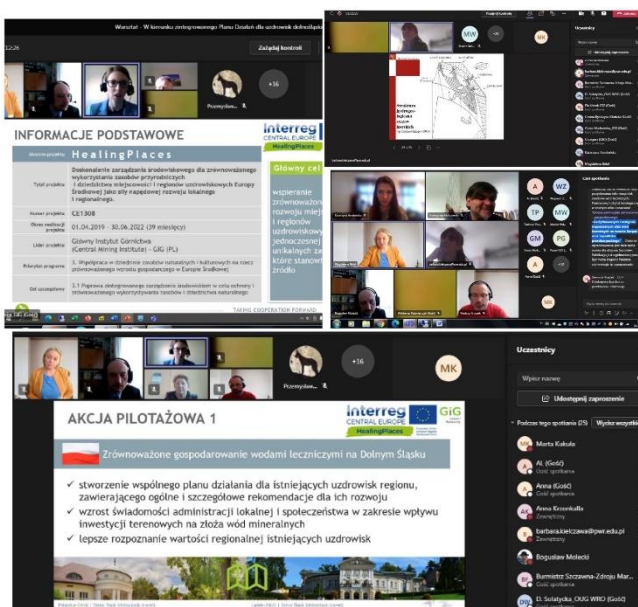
Warsztat - W kierunku zintegrowanego Planu Działań dla uzdrowisk dolnośląskich

12:26

Zażądaj kontroli

Przemysław...

+16

INFORMACJE PODSTAWOWE

Interreg CENTRAL EUROPE HealingPlaces

Akronim projektu: HealingPlaces

Tytuł projektu: Doskonalenie zarządzania środowiskowego dla zrównoważonego wykorzystania zasobów przyrodniczych i dziedzictwa miejscowości i regionów uzdrowiskowych Europy Środkowej jako siły napędowej rozwoju lokalnego i regionalnego.

Numer projektu: CE1308

Okres realizacji projektu: 01.04.2019 - 30.06.2022 (39 miesięcy)

Lider projektu: Główny Instytut Górnictwa (Central Mining Institute) – GIG (PL)

Priorytet programu: 3. Współpraca w dziedzinie zasobów naturalnych i kulturowych na rzecz zrównoważonego wzrostu gospodarczego w Europie Środkowej

Cel szczegółowy: 3.1 Poprawa zintegrowanego zarządzania środowiskiem w celu ochrony i zrównoważonego wykorzystywania zasobów i dziedzictwa naturalnego

Główny cel

wspieranie zrównoważonego rozwoju miejscowości i regionów uzdrowiskowych jednocześnie unikalnych zasobów, które stanowią źródło

TAKING COOPERATION FORWARD

MW

MK

Uczestnicy

A

WZ

TP

MW

GM

PG

MK

Czat spotkania

Uczestnicy

Wpisz nazwę

Udostępnij zaproszenie

Podczas tego spotkania (25)

Wycisz wszystkich

Marta Kakula

Al. (Gość) Gość spotkania

Anna (Gość) Gość spotkania

Anna Krzenkalla Zewnętrzny

barbara.kielczawa@pwr.edu.pl Zewnętrzny

Bogusław Molecki

Burmistrz Szczawna-Zdroju Mar... Gość spotkania

D. Sołatycka OUG WRO (Gość)

AKCJA PILOTAŻOWA 1

Interreg CENTRAL EUROPE HealingPlaces GIG

Zrównoważone gospodarowanie wodami leczniczymi na Dolnym Śląsku

✓ stworzenie wspólnego planu działania dla istniejących uzdrowisk regionu, zawierającego ogólne i szczegółowe rekomendacje dla ich rozwoju

✓ wzrost świadomości administracji lokalnej i społeczeństwa w zakresie wpływu inwestycji terenowych na złoża wód mineralnych

✓ lepsze rozpoznanie wartości regionalnej istniejących uzdrowisk